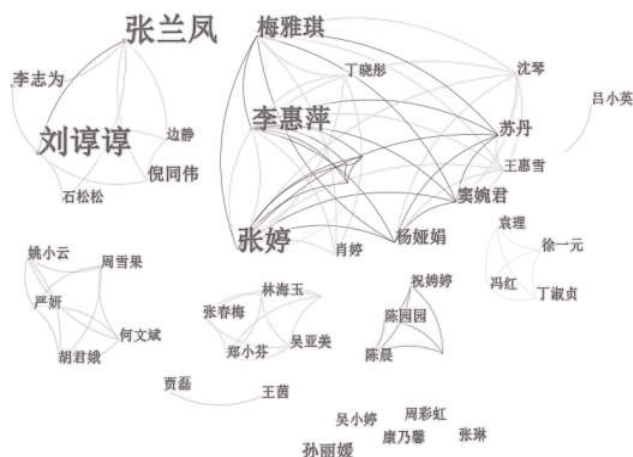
张兰凤
梅雅琪
李志为
丁晓彤
沈琴
吕小英
李惠萍
刘谆谆
边静
苏丹
倪同伟
王惠雪
石松松
窦婉君
张婷
肖婷
杨娅娟
袁理
徐一元
冯红
丁淑贞
姚小云
周雪果
严妍
林海玉
祝婷婷
张春梅
陈园园
何文斌
郑小芬
吴亚美
胡君娥
陈晨
贾磊
王茜
吴小婷
周彩虹
康乃馨
张琳
孙丽媛